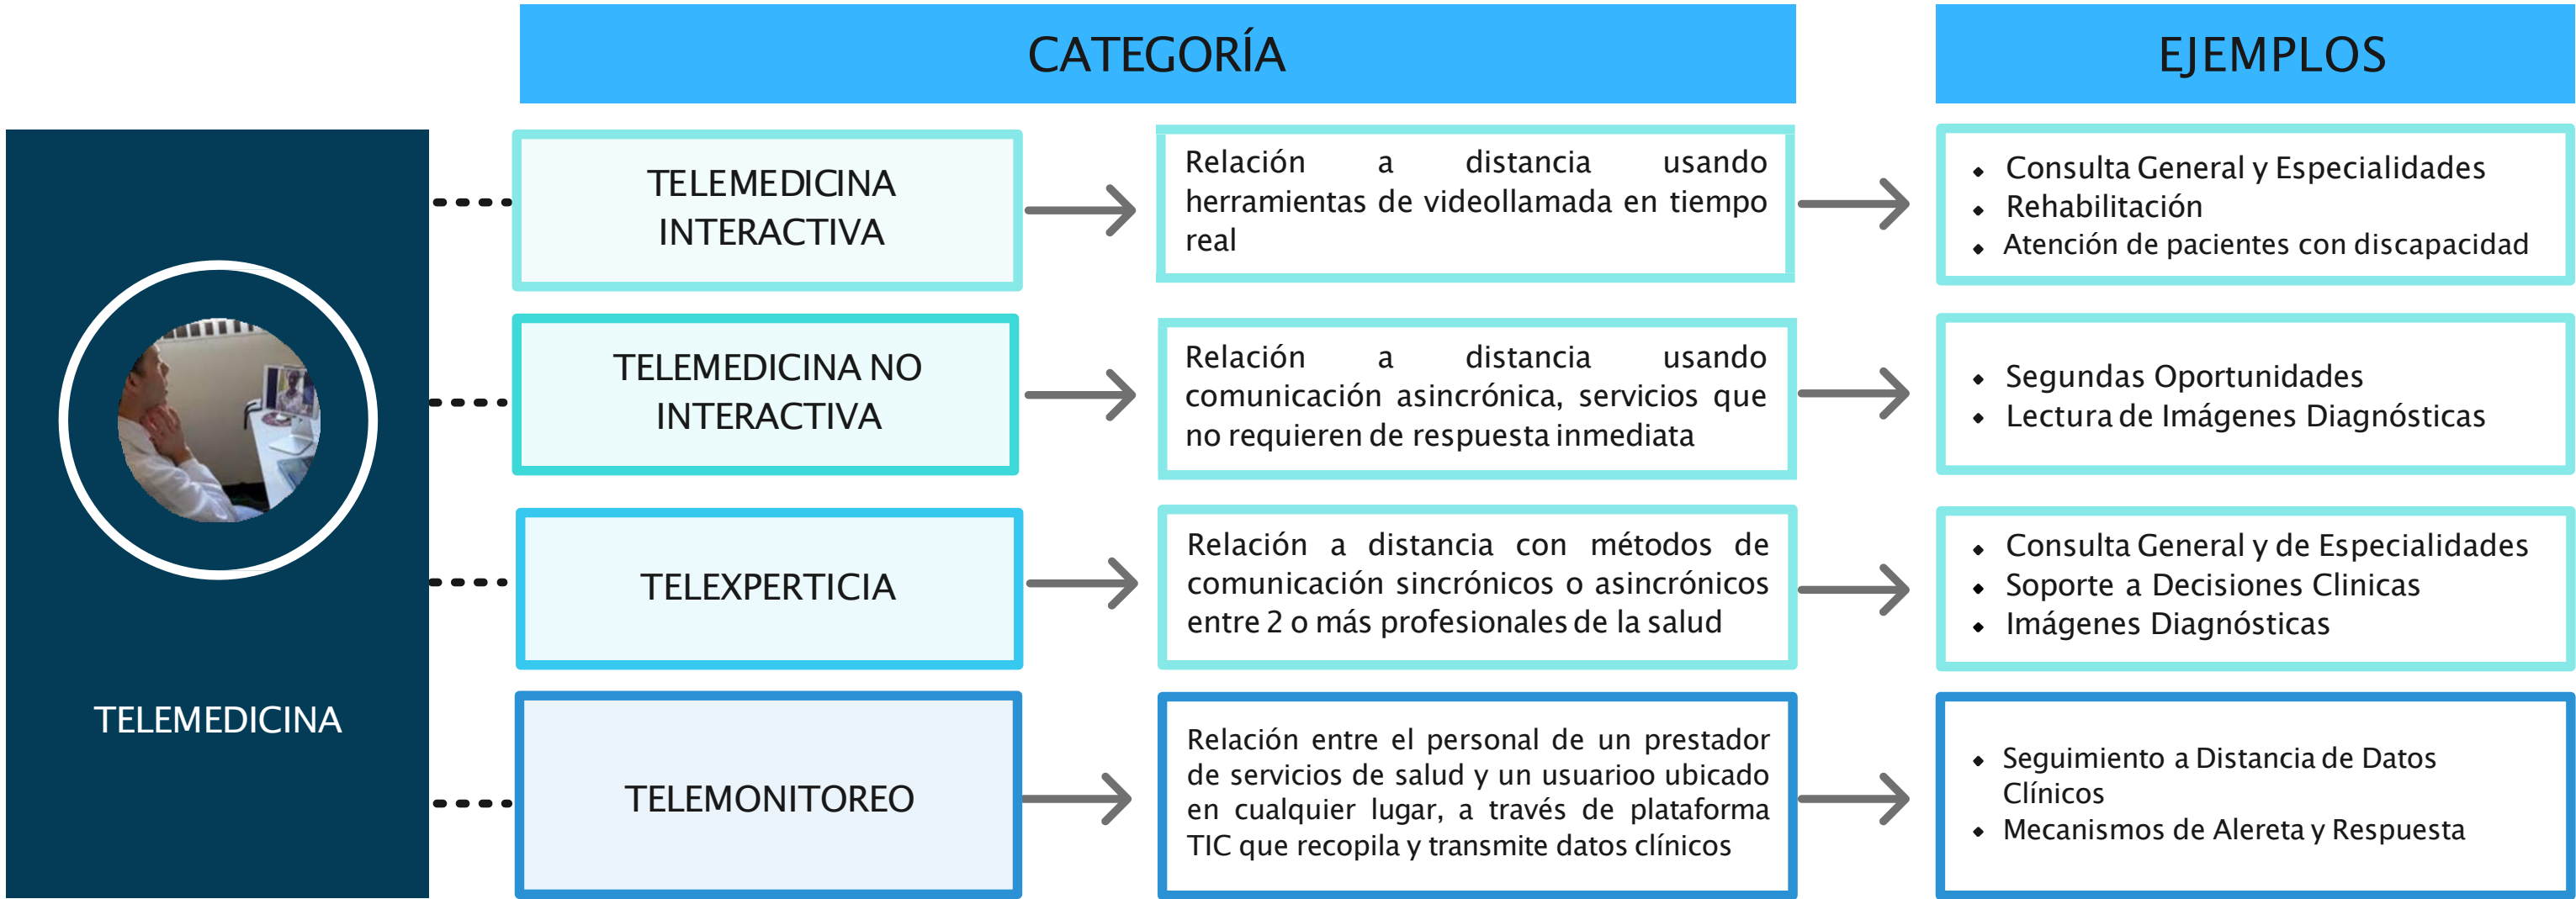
CATEGORÍA

EJEMPLOS

TELEMEDICINA

TELEMEDICINA INTERACTIVA

Relación a distancia usando herramientas de videollamada en tiempo real

- Consulta General y Especialidades
- Rehabilitación
- Atención de pacientes con discapacidad

TELEMEDICINA NO INTERACTIVA

Relación a distancia usando comunicación asincrónica, servicios que no requieren de respuesta inmediata

- Segundas Oportunidades
- Lectura de Imágenes Diagnósticas

TELEXPERTICIA

Relación a distancia con métodos de comunicación sincrónicos o asincrónicos entre 2 o más profesionales de la salud

- Consulta General y de Especialidades
- Soporte a Decisiones Clinicas
- Imágenes Diagnósticas

TELEMONITOREO

Relación entre el personal de un prestador de servicios de salud y un usuarioo ubicado en cualquier lugar, a través de plataforma TIC que recopila y transmite datos clínicos

- Seguimiento a Distancia de Datos Clínicos
- Mecanismos de Alereta y Respuesta